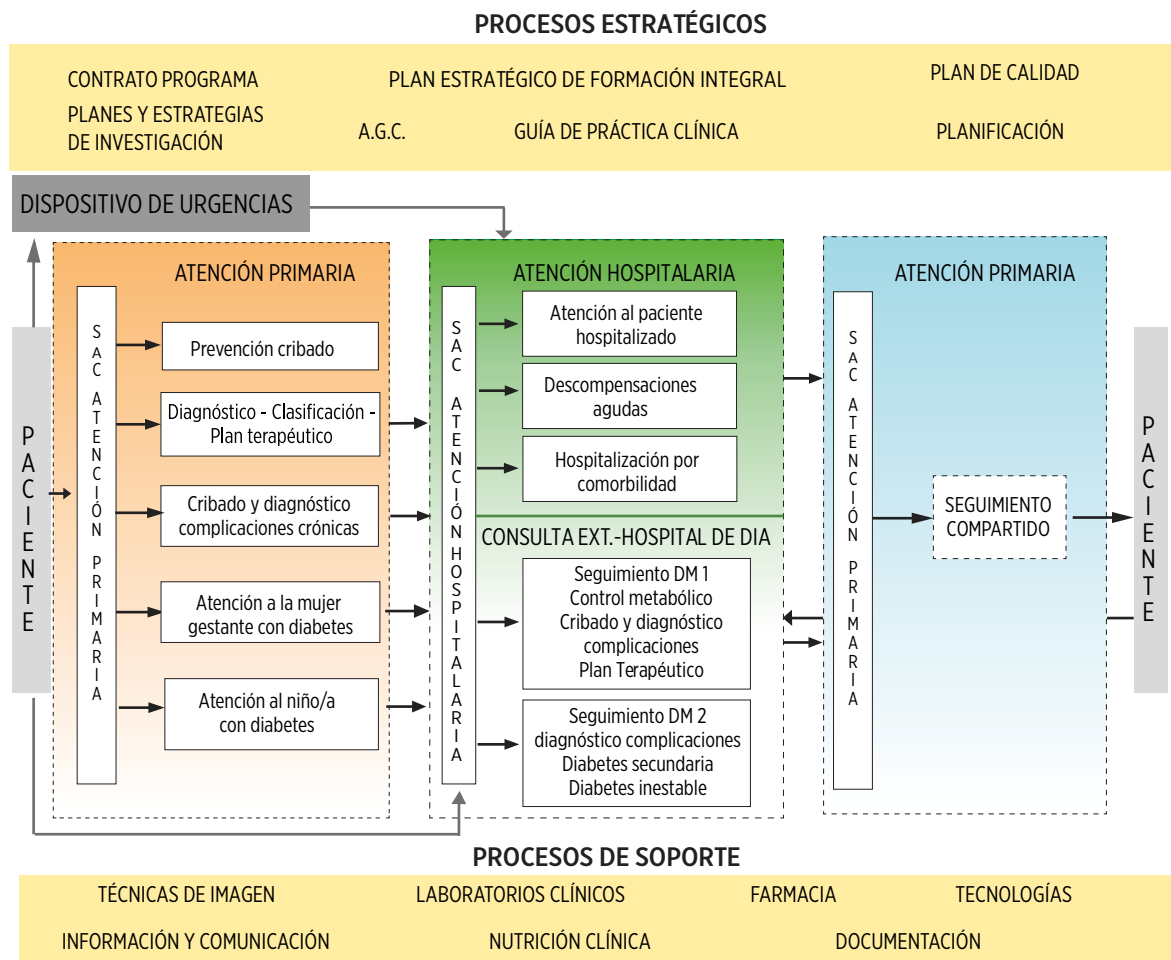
PROCESOS ESTRATÉGICOS

CONTRATO PROGRAMA

PLAN ESTRATÉGICO DE FORMACIÓN INTEGRAL

PLAN DE CALIDAD

PLANES Y ESTRATEGIAS DE INVESTIGACIÓN

A.G.C.

GUÍA DE PRÁCTICA CLÍNICA

PLANIFICACIÓN

DISPOSITIVO DE URGENCIAS

PACIENTE

ATENCIÓN PRIMARIA

SAC ATENCIÓN PRIMARIA

Prevención cribado

Diagnóstico - Clasificación - Plan terapéutico

Cribado y diagnóstico complicaciones crónicas

Atención a la mujer gestante con diabetes

Atención al niño/a con diabetes

ATENCIÓN HOSPITALARIA

SAC ATENCIÓN HOSPITALARIA

Atención al paciente hospitalizado

Descompensaciones agudas

Hospitalización por comorbilidad

CONSULTA EXT.-HOSPITAL DE DIA

Seguimiento DM 1
Control metabólico
Cribado y diagnóstico complicaciones
Plan Terapéutico

Seguimiento DM 2
diagnóstico complicaciones
Diabetes secundaria
Diabetes inestable

ATENCIÓN PRIMARIA

SAC ATENCIÓN PRIMARIA

SEGUIMIENTO COMPARTIDO

PACIENTE

PROCESOS DE SOPORTE

TÉCNICAS DE IMAGEN

LABORATORIOS CLÍNICOS

FARMACIA

TECNOLOGÍAS

INFORMACIÓN Y COMUNICACIÓN

NUTRICIÓN CLÍNICA

DOCUMENTACIÓN